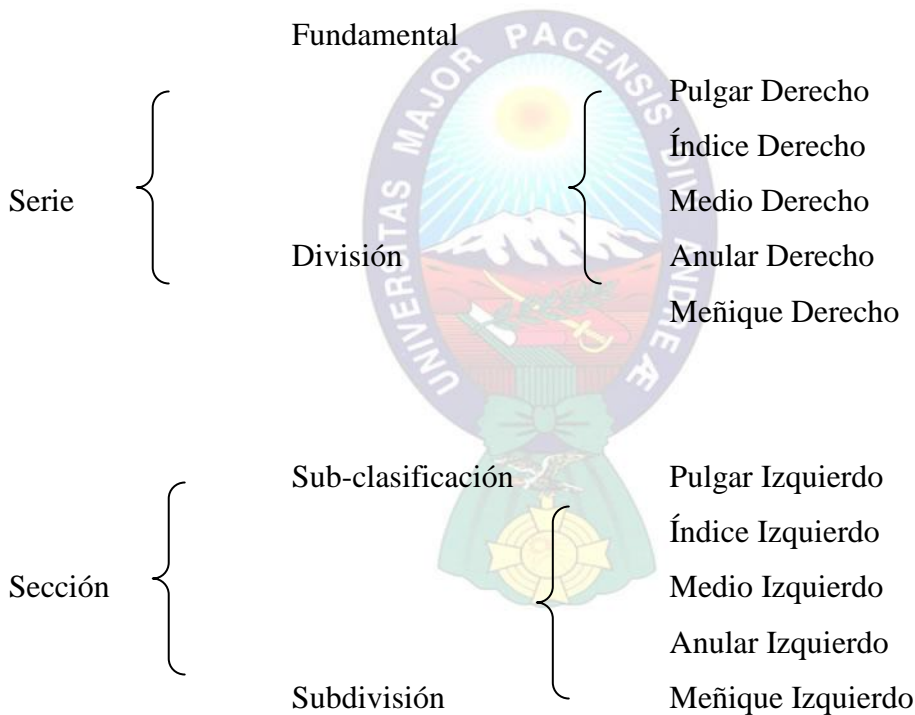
Fundamental

Serie

División

Pulgar Derecho
Índice Derecho
Medio Derecho
Anular Derecho
Meñique Derecho

Sub-clasificación

Sección

Subdivisión

Pulgar Izquierdo
Índice Izquierdo
Medio Izquierdo
Anular Izquierdo
Meñique Izquierdo

UNIVERSITAS MAJOR PACENSIS DIVI ANDREÆ